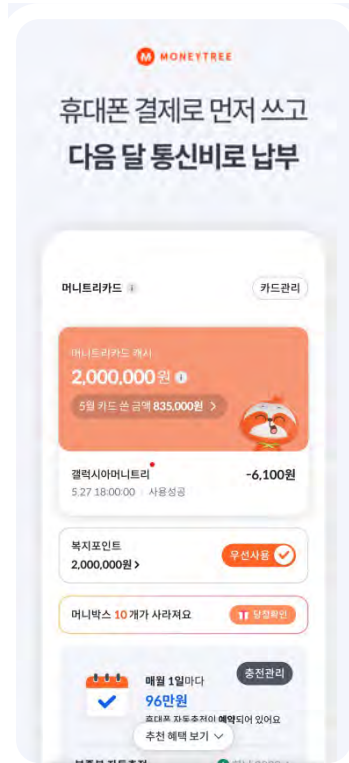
MONEYTREE

휴대폰 결제로 먼저 쓰고
다음 달 통신비로 납부

머니트리카드
카드관리

머니트리카드 캐시
2,000,000원
5월 카드 쓴 금액 835,000원

갤럭시아머니트리
5.27 18:00:00 | 사용성공
-6,100원

복지포인트
2,000,000원 >
우선사용

머니박스 10개가 사라져요
당첨확인

매월 1일마다
96만원
휴대폰 자동충전이 예약되어 있어요
충전관리

추천 혜택 보기

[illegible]